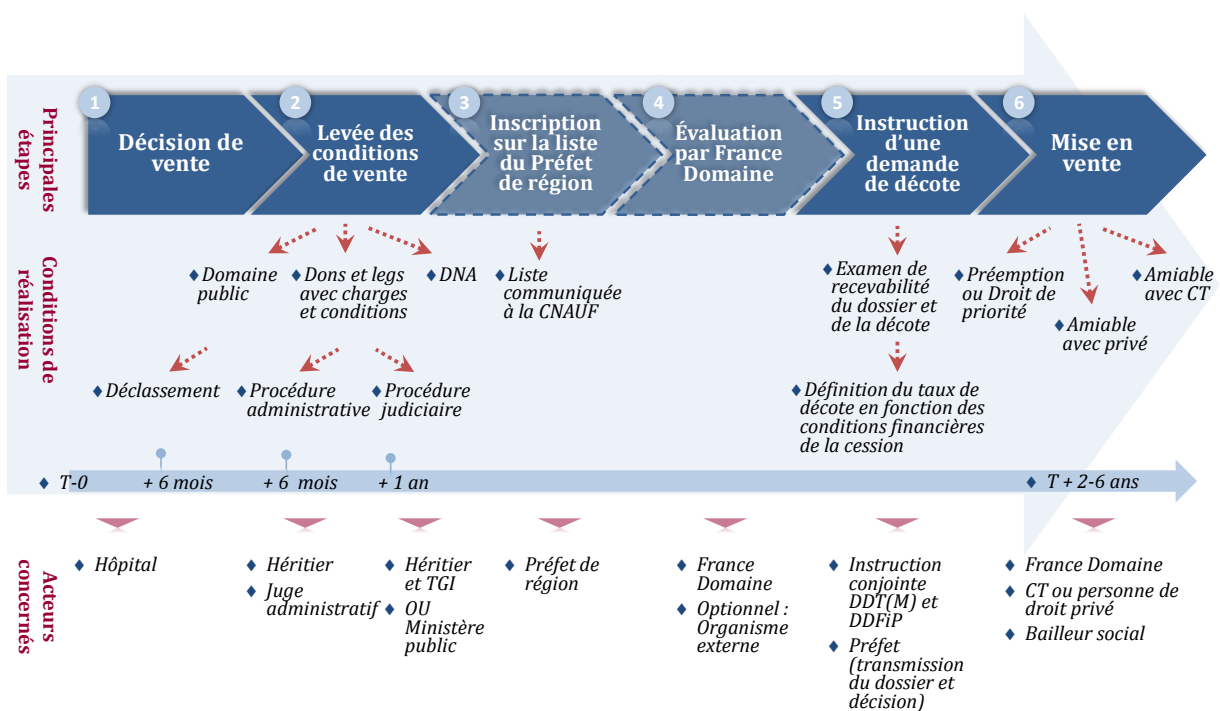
Principales étapes

1 Décision de vente

2 Levée des conditions de vente

3 Inscription sur la liste du Préfet de région

4 Évaluation par France Domaine

5 Instruction d'une demande de décote

6 Mise en vente

Conditions de réalisation

Domaine public

Dons et legs avec charges et conditions

DNA

Liste communiquée à la CNAUF

Examen de recevabilité du dossier et de la décote

Préemption ou Droit de priorité

Amiable avec CT

Amiable avec privé

Déclassement

Procédure administrative

Procédure judiciaire

Définition du taux de décote en fonction des conditions financières de la cession

T-0

+ 6 mois

+ 6 mois

+ 1 an

T + 2-6 ans

Acteurs concernés

Hôpital

Héritier

Juge administratif

Héritier et TGI

OU Ministère public

Préfet de région

France Domaine

Optionnel : Organisme externe

Instruction conjointe DDT(M) et DDFiP

Préfet (transmission du dossier et décision)

France Domaine

CT ou personne de droit privé

Bailleur social